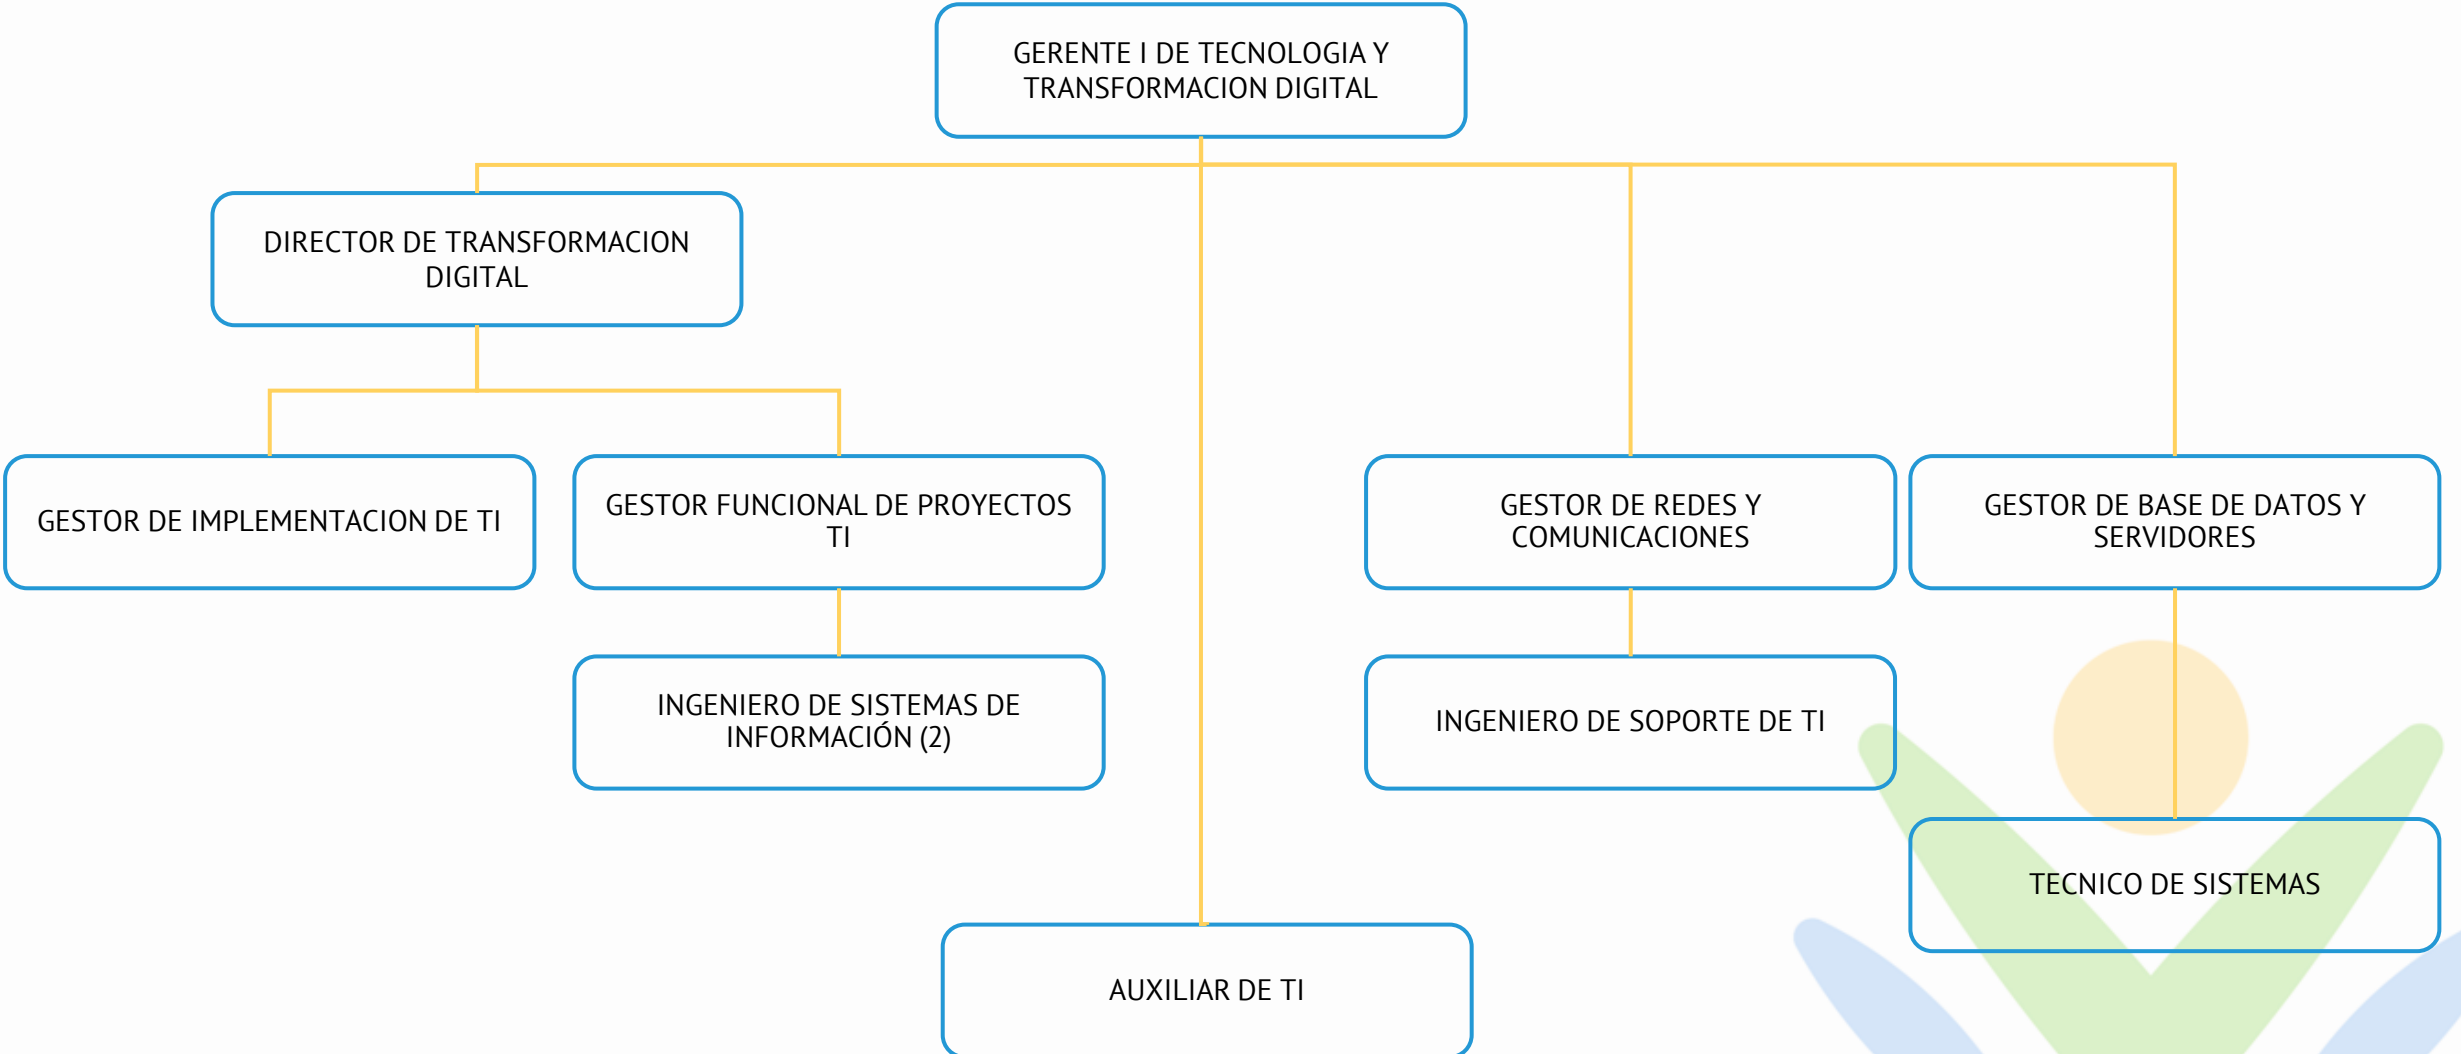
GERENTE I DE TECNOLOGIA Y TRANSFORMACION DIGITAL

DIRECTOR DE TRANSFORMACION DIGITAL

GESTOR DE IMPLEMENTACION DE TI

GESTOR FUNCIONAL DE PROYECTOS TI

INGENIERO DE SISTEMAS DE INFORMACIÓN (2)

AUXILIAR DE TI

GESTOR DE REDES Y COMUNICACIONES

INGENIERO DE SOPORTE DE TI

GESTOR DE BASE DE DATOS Y SERVIDORES

TECNICO DE SISTEMAS